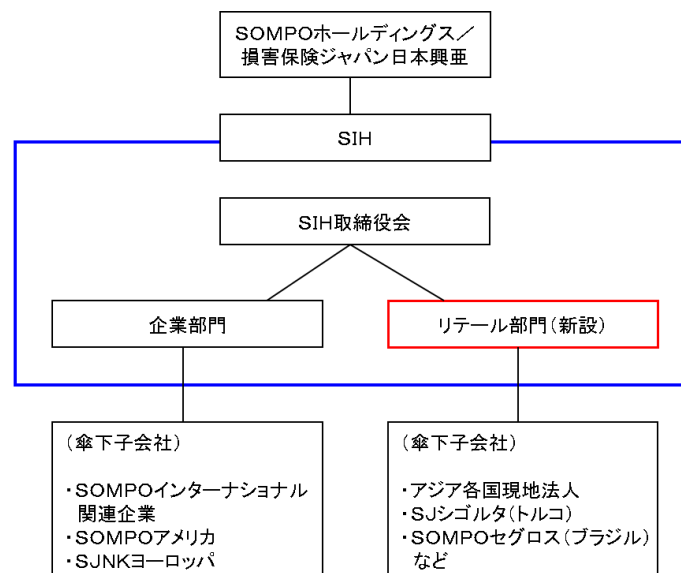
SOMPOホールディングス／損害保険ジャパン日本興亜

SIH

SIH取締役会

企業部門

リテール部門（新設）

（傘下子会社）

・SOMPOインターナショナル関連企業
・SOMPOアメリカ
・SJNKヨーロッパ

（傘下子会社）

・アジア各国現地法人
・SJシゴルタ（トルコ）
・SOMPOセグロス（ブラジル）
など